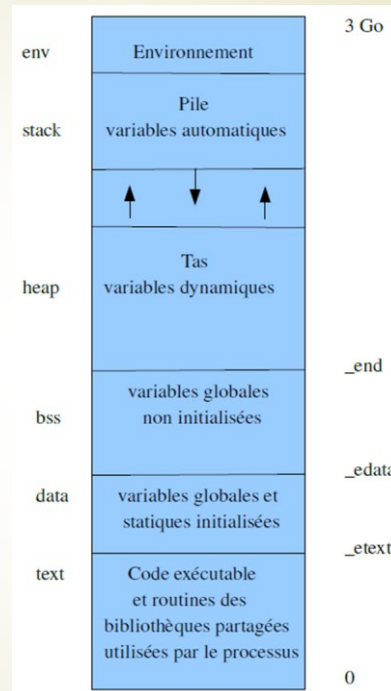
env | Environnement | 3 Go

stack | Pile variables automatiques

heap | Tas variables dynamiques

_end

bss | variables globales non initialisées

_edata

data | variables globales et statiques initialisées

_etext

text | Code exécutable et routines des bibliothèques partagées utilisées par le processus

0